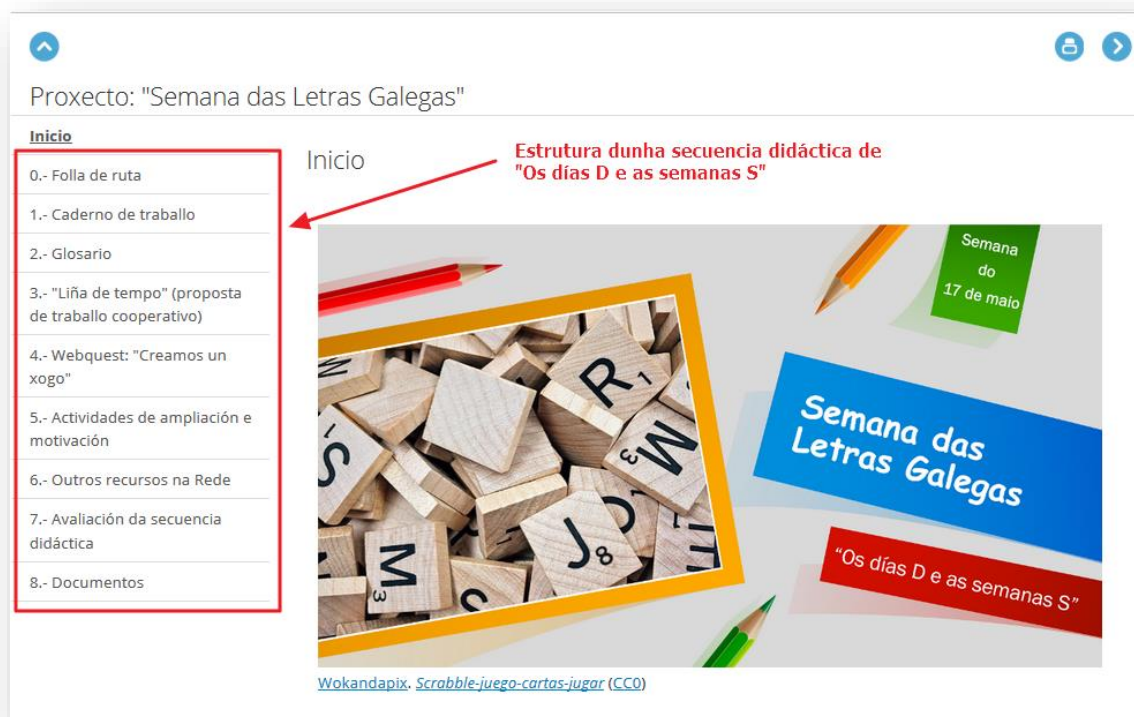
Proxecto: "Semana das Letras Galegas"

Inicio

0.- Folla de ruta

1.- Caderno de traballo

2.- Glosario

3.- "Liña de tempo" (proposta de traballo cooperativo)

4.- Webquest: "Creamos un xogo"

5.- Actividades de ampliación e motivación

6.- Outros recursos na Rede

7.- Avaliación da secuencia didáctica

8.- Documentos

Inicio

Estrutura dunha secuencia didáctica de "Os días D e as semanas S"

Semana do 17 de maio

Semana das Letras Galegas

"Os días D e as semanas S"

Wokandapix. Scrabble-juego-cartas-jugar (CC0)